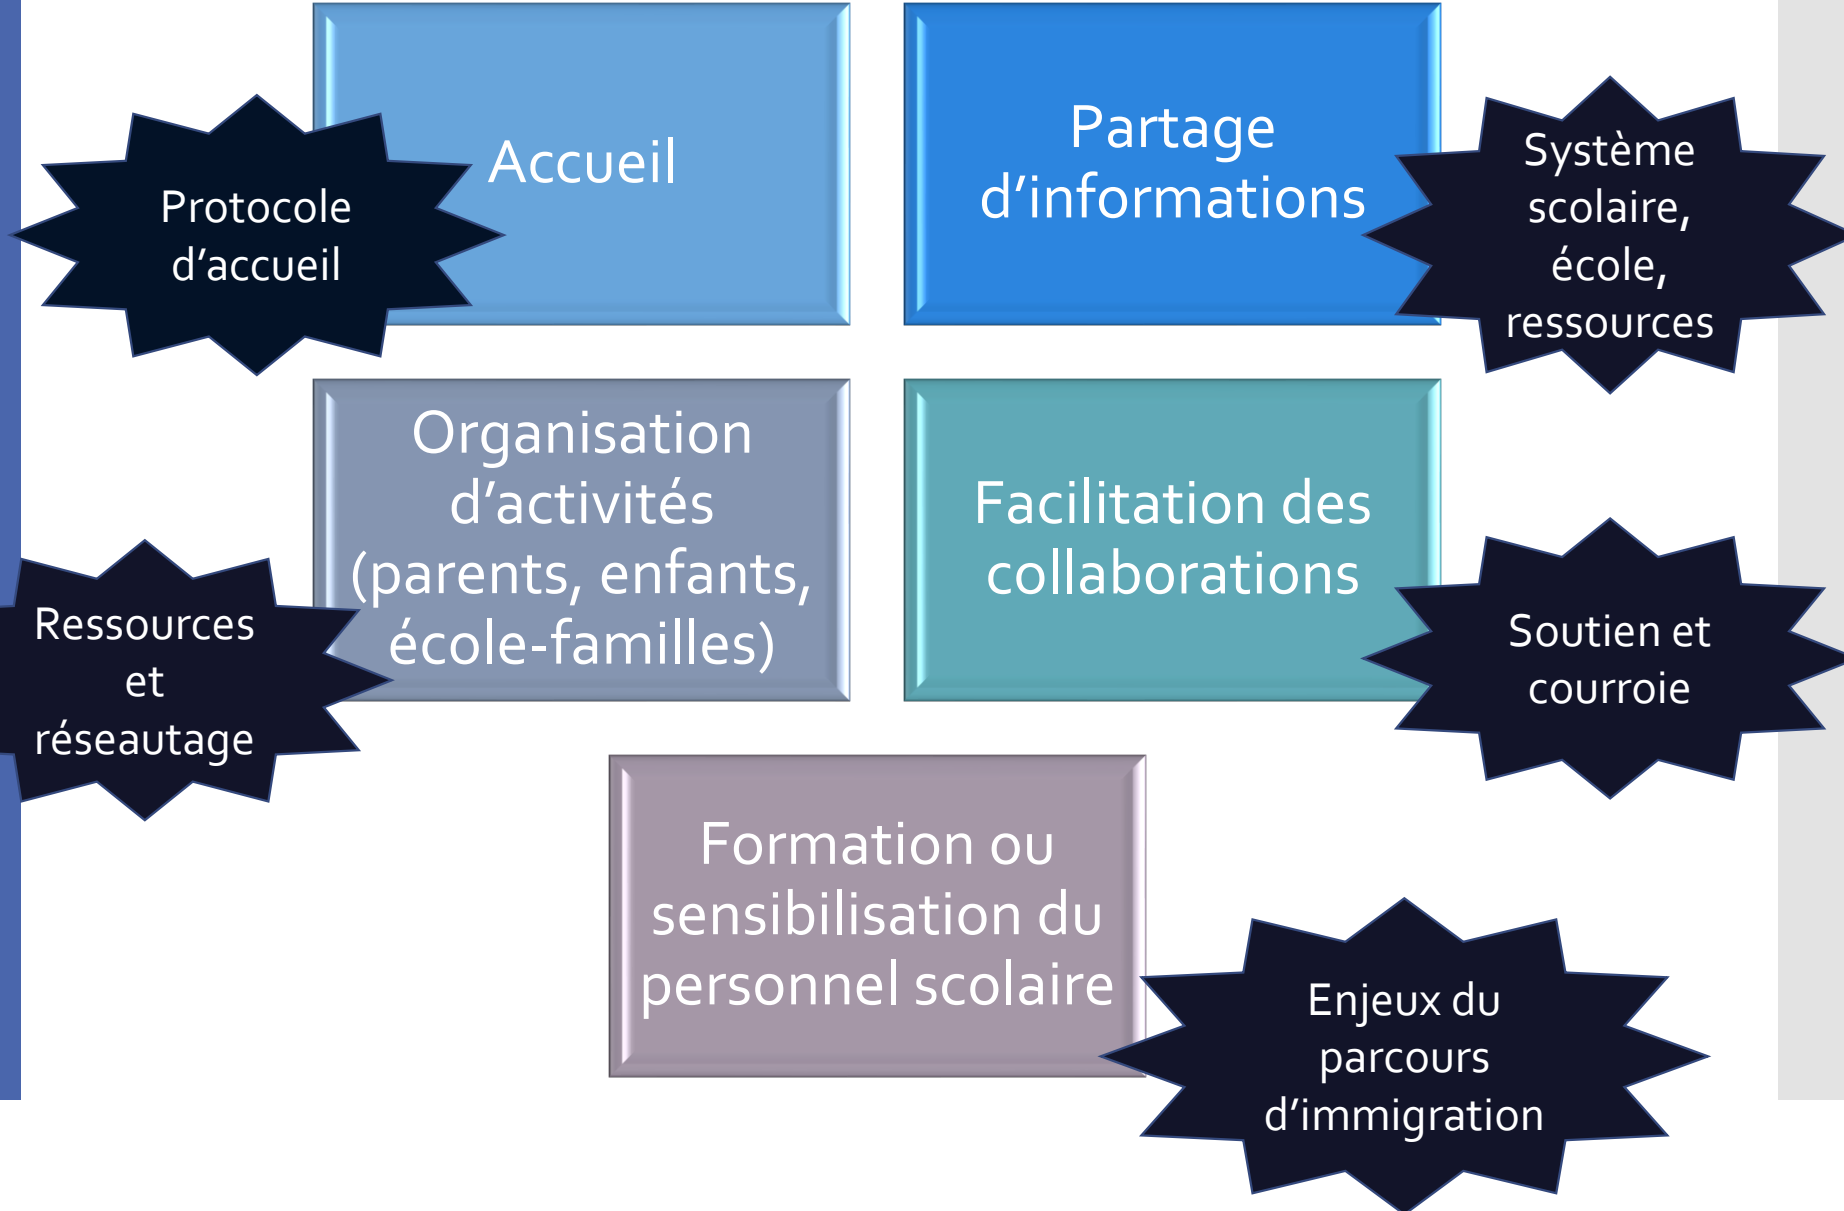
Protocole d’accueil

Accueil

Partage d’informations

Système scolaire, école, ressources

Organisation d’activités (parents, enfants, école-familles)

Ressources et réseautage

Facilitation des collaborations

Soutien et courroie

Formation ou sensibilisation du personnel scolaire

Enjeux du parcours d’immigration